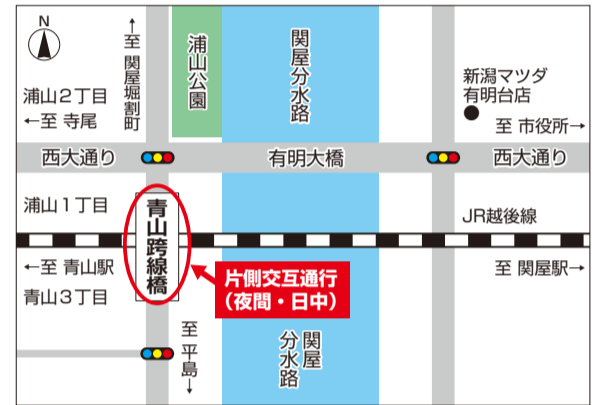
N

↑
至
関屋堀割町

浦山公園

関屋分水路

新潟マツダ
有明台店

浦山２丁目
←至 寺尾

至 市役所→

西大通り

有明大橋

西大通り

浦山１丁目

青山跨線橋

JR越後線

←至 青山駅

至 関屋駅→

青山３丁目

片側交互通行
（夜間・日中）

至
平島
↓

関屋分水路